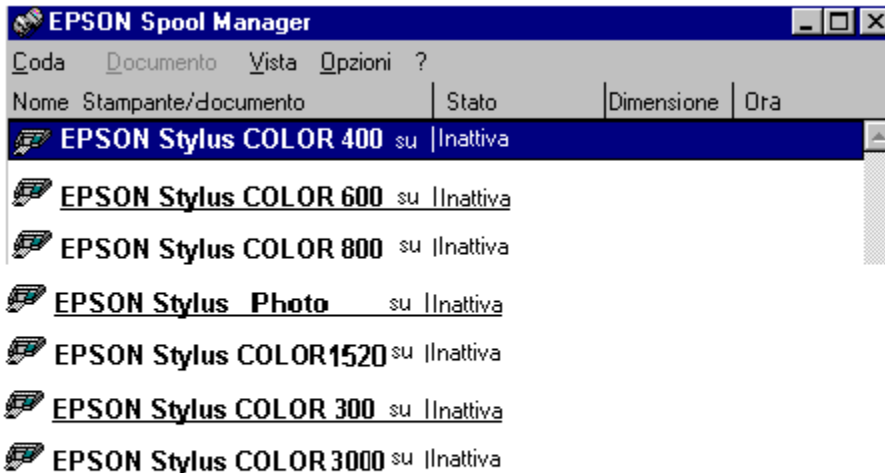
EPSON Spool Manager

Coda Documento Vista Opzioni ?

| Nome Stampante/documento | Stato | Dimensione | Ora |
|---|---|---|---|
| EPSON Stylus COLOR 400 su | Inattiva | | |
| EPSON Stylus COLOR 600 su | Inattiva | | |
| EPSON Stylus COLOR 800 su | Inattiva | | |
| EPSON Stylus Photo su | Inattiva | | |
| EPSON Stylus COLOR1520 su | Inattiva | | |
| EPSON Stylus COLOR 300 su | Inattiva | | |
| EPSON Stylus COLOR 3000 su | Inattiva | | |